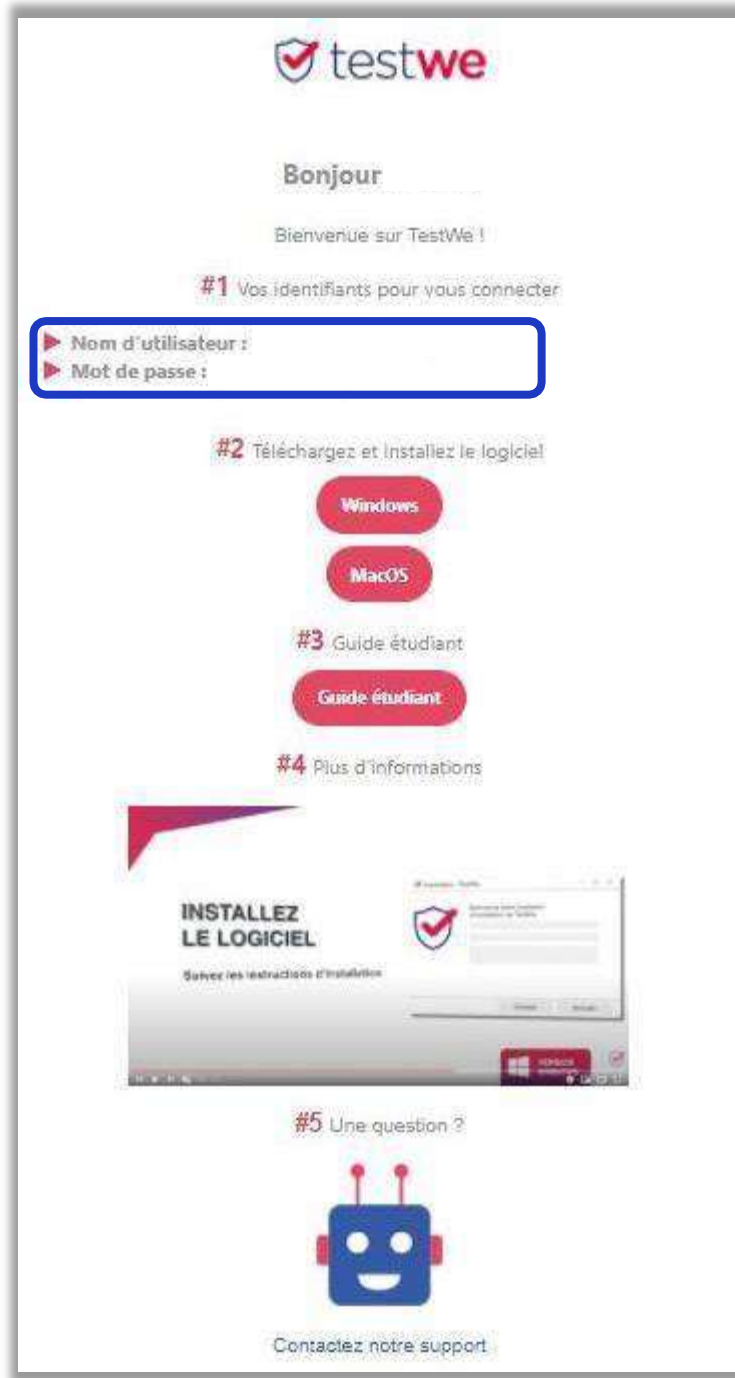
testwe

Bonjour

Bienvenue sur TestWe !

#1 Vos identifiants pour vous connecter

Nom d'utilisateur :
Mot de passe :

#2 Téléchargez et installez le logiciel

Windows

MacOS

#3 Guide étudiant

Guide étudiant

#4 Plus d'informations

INSTALLEZ LE LOGICIEL

Suivez les instructions d'installation

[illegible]

#5 Une question ?

Contactez notre support